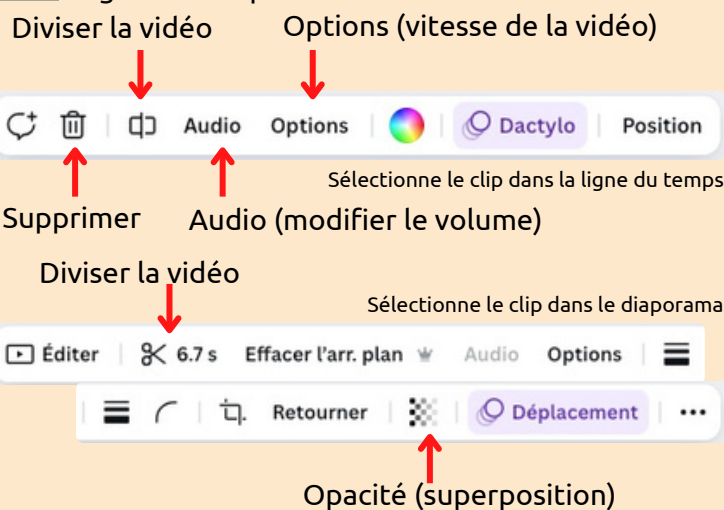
Diviser la vidéo
Options (vitesse de la vidéo)

Audio Options Dactylo Position

Sélectionne le clip dans la ligne du temps

Supprimer
Audio (modifier le volume)

Diviser la vidéo

Sélectionne le clip dans le diaporama

Éditer 6.7 s Effacer l'arr. plan Audio Options

Retourner Déplacement

Opacité (superposition)